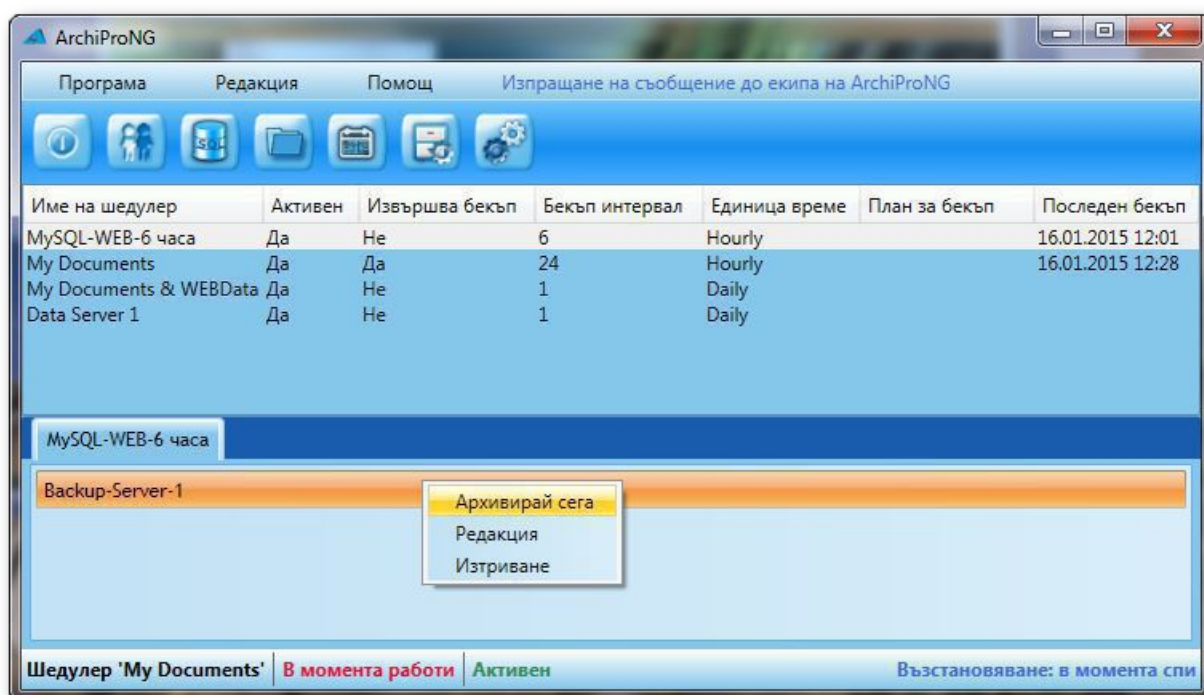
ArchiProNG

Програма Редакция Помощ Изпращане на съобщение до екипа на ArchiProNG

| Име на шедулер | Активен | Извършва бекъп | Бекъп интервал | Единица време | План за бекъп | Последен бекъп |
|---|---|---|---|---|---|---|
| MySQL-WEB-6 часа | Да | Не | 6 | Hourly | | 16.01.2015 12:01 |
| My Documents | Да | Да | 24 | Hourly | | 16.01.2015 12:28 |
| My Documents & WEBData | Да | Не | 1 | Daily | | |
| Data Server 1 | Да | Не | 1 | Daily | | |

MySQL-WEB-6 часа

Backup-Server-1

Архивирай сега
Редакция
Изтриване

Шедулер 'My Documents' | В момента работи | Активен | Възстановяване: в момента спи